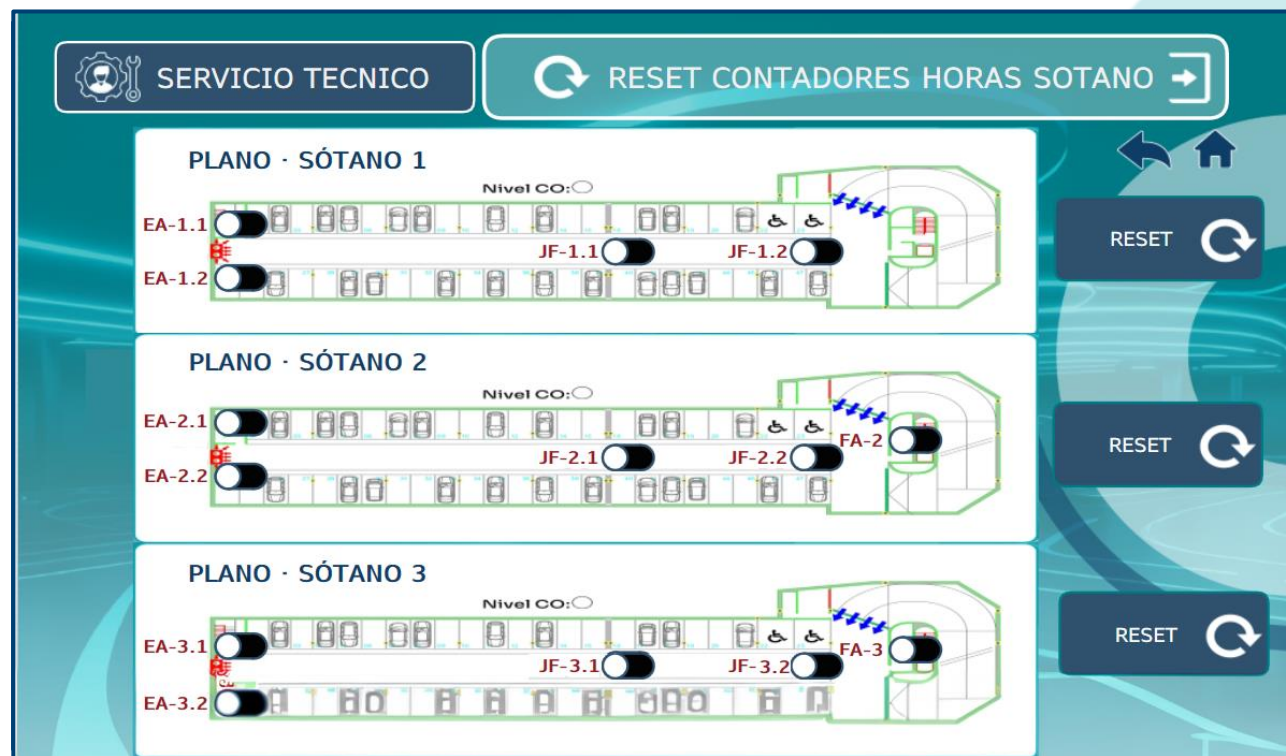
SERVICIO TECNICO

RESET CONTADORES HORAS SOTANO

PLANO · SÓTANO 1

Nivel CO:

EA-1.1

EA-1.2

JF-1.1

JF-1.2

RESET

PLANO · SÓTANO 2

Nivel CO:

EA-2.1

EA-2.2

JF-2.1

JF-2.2

FA-2

RESET

PLANO · SÓTANO 3

Nivel CO:

EA-3.1

EA-3.2

JF-3.1

JF-3.2

FA-3

RESET